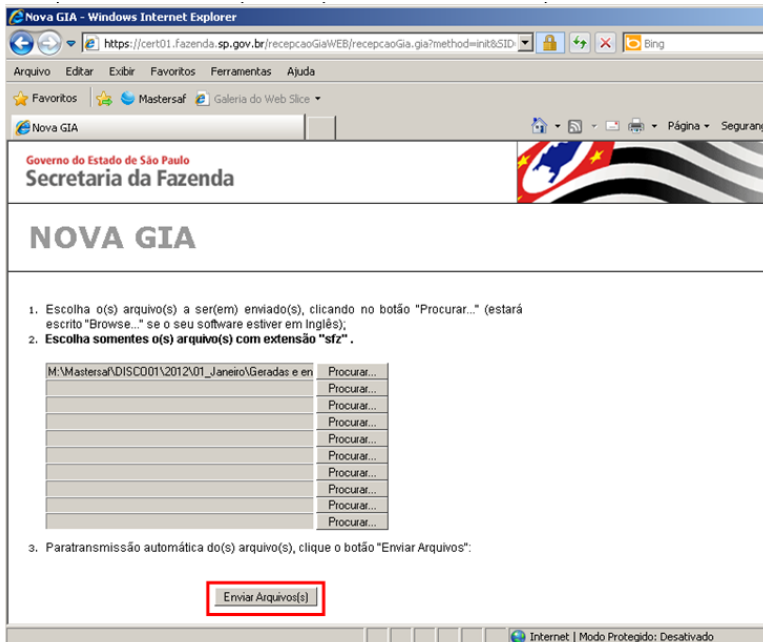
Nova GIA - Windows Internet Explorer

https://cert01.fazenda.sp.gov.br/recepcaoGiaWEB/recepcaoGia.gia?method=init&SID

Bing

Arquivo Editar Exibir Favoritos Ferramentas Ajuda

Favoritos Mastersaf Galeria do Web Slice

Nova GIA

Página Seguran

Governo do Estado de São Paulo
Secretaria da Fazenda

NOVA GIA

1. Escolha o(s) arquivo(s) a ser(em) enviado(s), clicando no botão "Procurar..." (estará escrito "Browse..." se o seu software estiver em Inglês);
2. **Escolha somentes o(s) arquivo(s) com extensão "sfz" .**

| M:\Mastersaf\DISCO01\2012\01_Janeiro\Geradas e en | Procurar... |
|---|---|
| | Procurar... |
| | Procurar... |
| | Procurar... |
| | Procurar... |
| | Procurar... |
| | Procurar... |
| | Procurar... |
| | Procurar... |
| | Procurar... |

3. Paratransmissão automática do(s) arquivo(s), clique o botão "Enviar Arquivos":

Enviar Arquivos(s)

Internet | Modo Protegido: Desativado